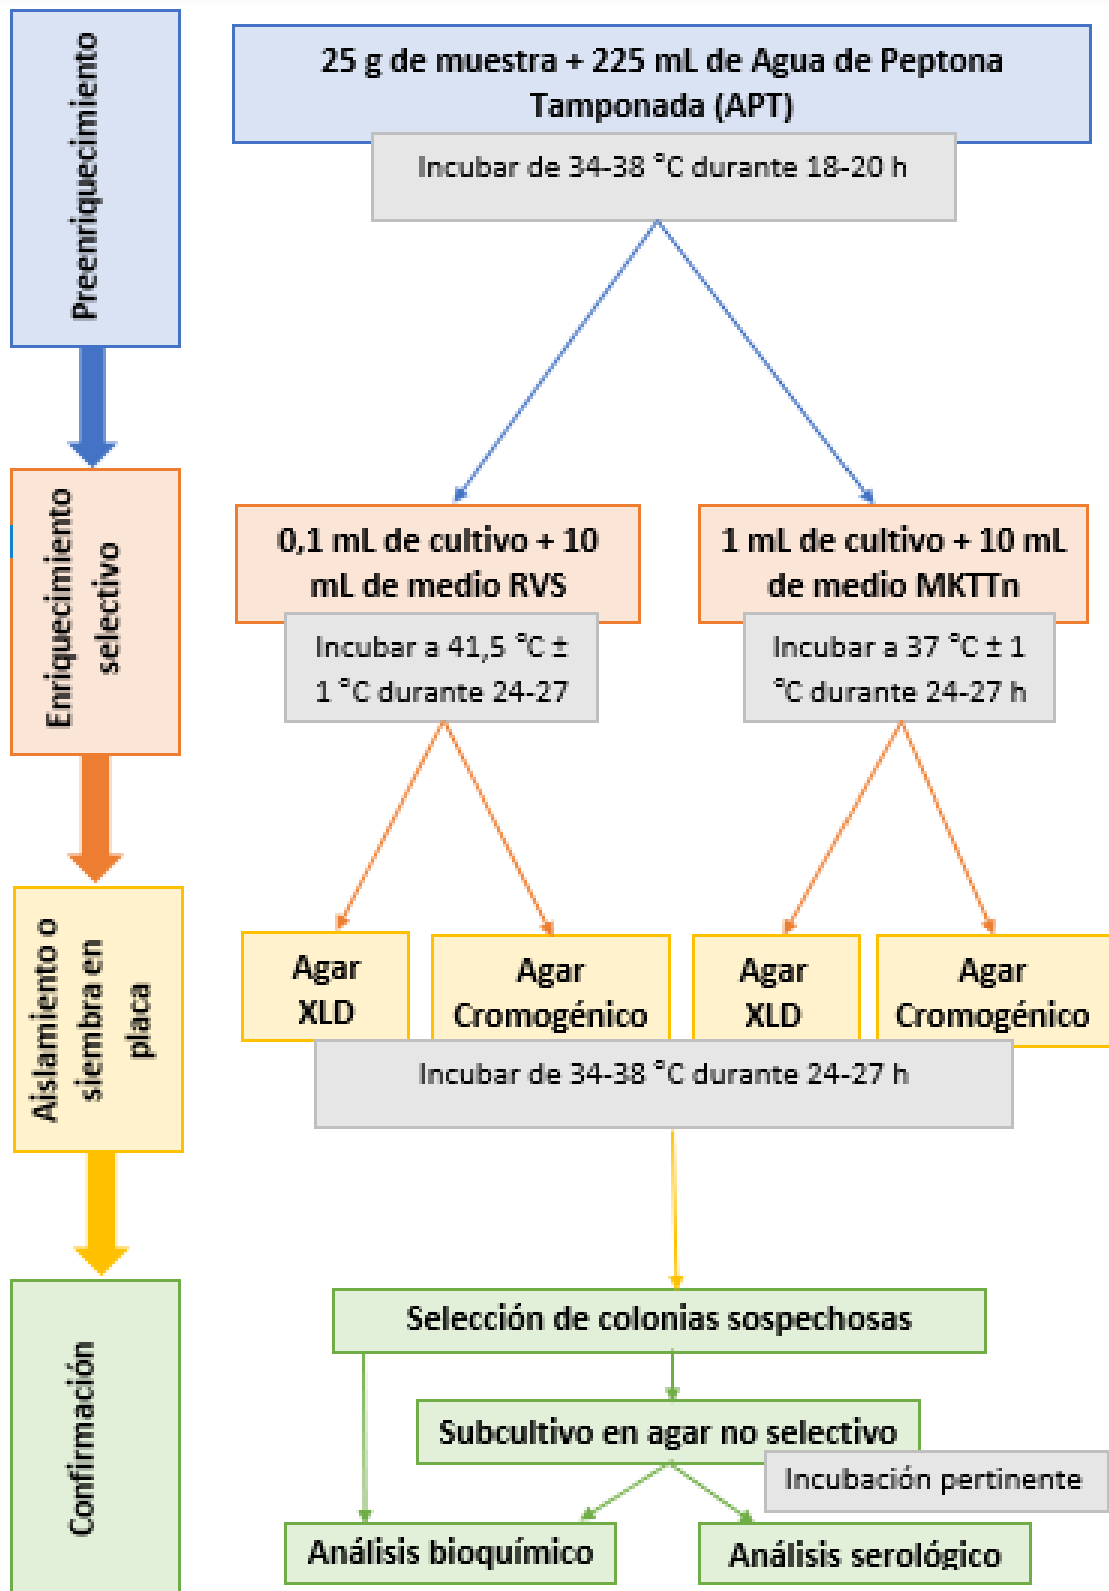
Preenriquecimiento

25 g de muestra + 225 mL de Agua de Peptona Tamponada (APT)

Incubar de 34-38 °C durante 18-20 h

Enriquecimiento selectivo

0,1 mL de cultivo + 10 mL de medio RVS

Incubar a 41,5 °C ± 1 °C durante 24-27

1 mL de cultivo + 10 mL de medio MKTTn

Incubar a 37 °C ± 1 °C durante 24-27 h

Aislamiento o siembra en placa

Agar XLD

Agar Cromogénico

Agar XLD

Agar Cromogénico

Incubar de 34-38 °C durante 24-27 h

Confirmación

Selección de colonias sospechosas

Subcultivo en agar no selectivo

Incubación pertinente

Análisis bioquímico

Análisis serológico